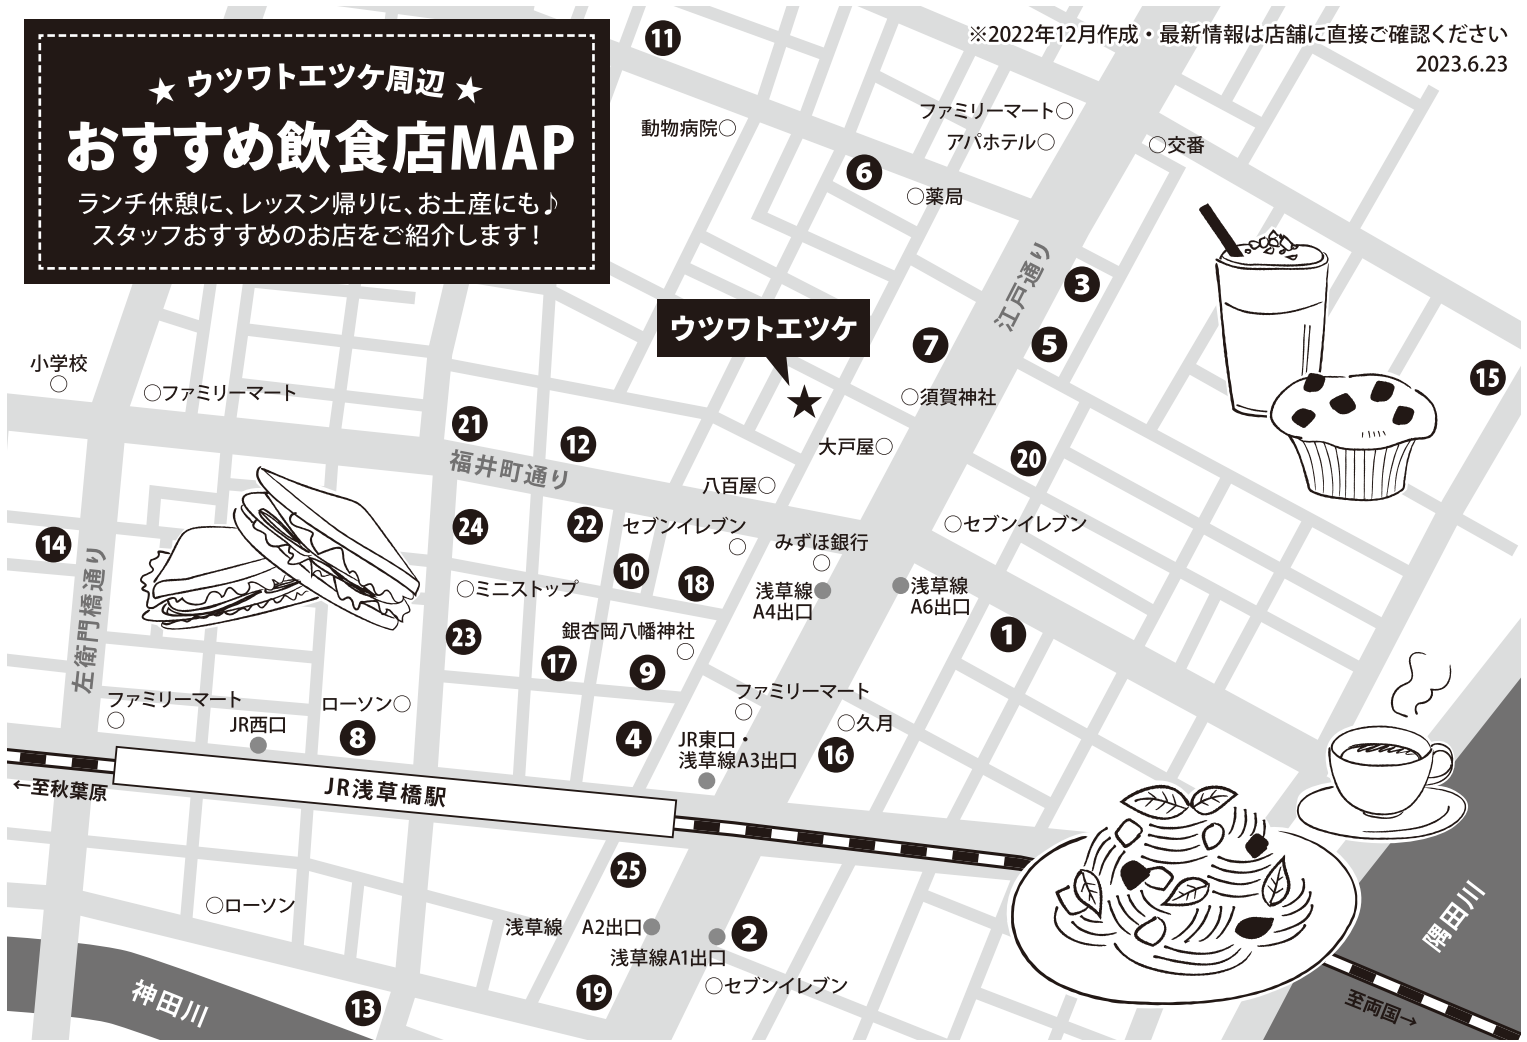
★ ウツワトエツケ周辺 ★
おすすめ飲食店MAP
ランチ休憩に、レッスン帰りに、お土産にも♪
スタッフおすすめのお店をご紹介します！

※2022年12月作成・最新情報は店舗に直接ご確認ください
2023.6.23

11
動物病院
ファミリーマート
アパホテル
交番
6
薬局
江戸通り
3
5
7
ウツワトエツケ
須賀神社
15
小学校
ファミリーマート
21
12
大戸屋
福井町通り
20
八百屋
14
24
22
セブンイレブン
セブンイレブン
みずほ銀行
左衛門橋通り
ミニストップ
10
18
浅草線 A4出口
浅草線 A6出口
23
銀杏岡八幡神社
1
17
9
ファミリーマート
ファミリーマート
ローソン
JR西口
8
4
JR東口・浅草線A3出口
久月
16
←至秋葉原
JR浅草橋駅
25
ローソン
浅草線 A2出口
2
浅草線A1出口
19
セブンイレブン
神田川
13
隅田川
至両国→